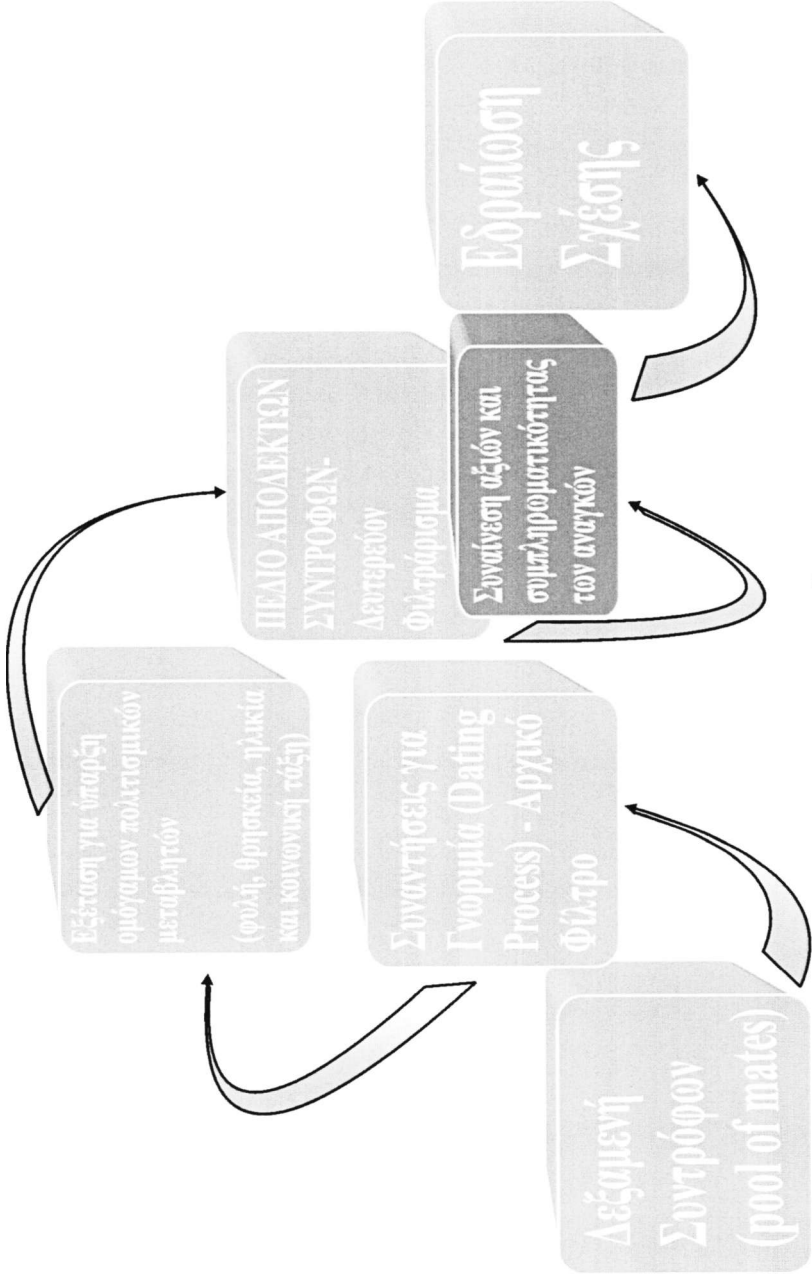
Δεξαμενή Συντρόφων (pool of mates)

Συναντήσεις για Γνωριμία (Dating Process) - Αρχικό Φίλτρο

Εξέταση για ύπαρξη ομόγαμων πολιτισμικών μεταβλητών

(φυλή, θρησκεία, ηλικία και κοινωνική τάξη)

ΠΕΔΙΟ ΑΠΟΔΕΚΤΩΝ ΣΥΝΤΡΟΦΩΝ- Δευτερεύον Φιλτράρισμα

Συναίνεση αξιών και συμπληρωματικότητα των αναγκών

Εδραίωση Σχέσης